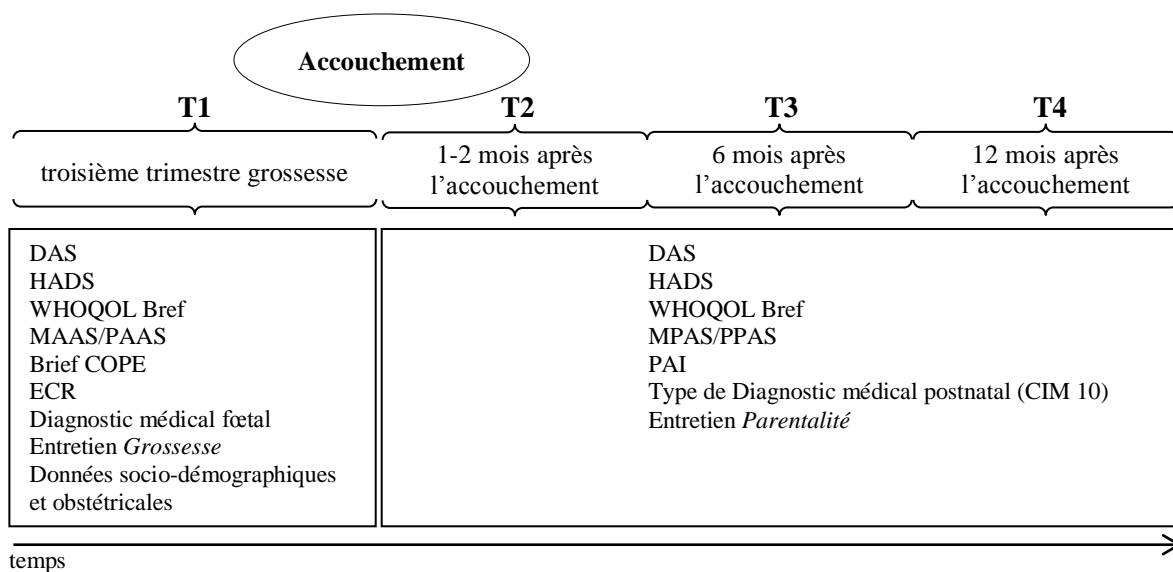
Accouchement

T1

troisième trimestre grossesse

T2

1-2 mois après l'accouchement

T3

6 mois après l'accouchement

T4

12 mois après l'accouchement

DAS
HADS
WHOQOL Bref
MAAS/PAAS
Brief COPE
ECR
Diagnostic médical fœtal
Entretien *Grossesse*
Données socio-démographiques et obstétricales

DAS
HADS
WHOQOL Bref
MPAS/PPAS
PAI
Type de Diagnostic médical postnatal (CIM 10)
Entretien *Parentalité*

temps